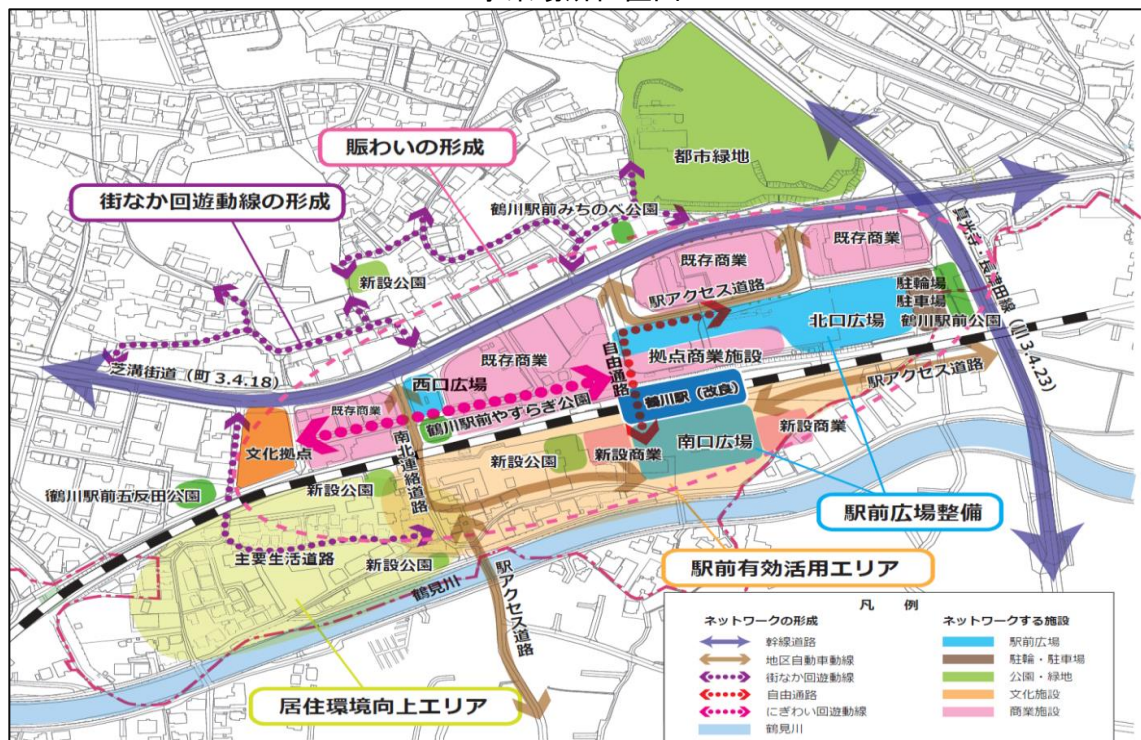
賑わいの形成

街なか回遊動線の形成

都市緑地

鶴川駅前みちのべ公園

既存商業

既存商業

新設公園

駅アクセス道路

駐輪場
駐車場

鶴川駅前公園

北口広場

貝取・真光寺・鶴川線

(町 3.4.23)

自由通路

拠点商業施設

芝溝街道(町 3.4.18)

西口広場

既存商業

駅アクセス道路

既存商業

鶴川駅前やすらぎ公園

鶴川駅(改良)

文化拠点

南北連絡道路

新設商業

新設公園

新設商業

南口広場

鶴川駅前五反田公園

新設公園

駅前広場整備

主要生活道路

新設公園

駅アクセス道路

駅前有効活用エリア

鶴見川

居住環境向上エリア

凡例

ネットワークの形成

幹線道路

地区自動車動線

街なか回遊動線

自由通路

にぎわい回遊動線

鶴見川

ネットワークする施設

駅前広場

駐輪・駐車場

公園・緑地

文化施設

商業施設